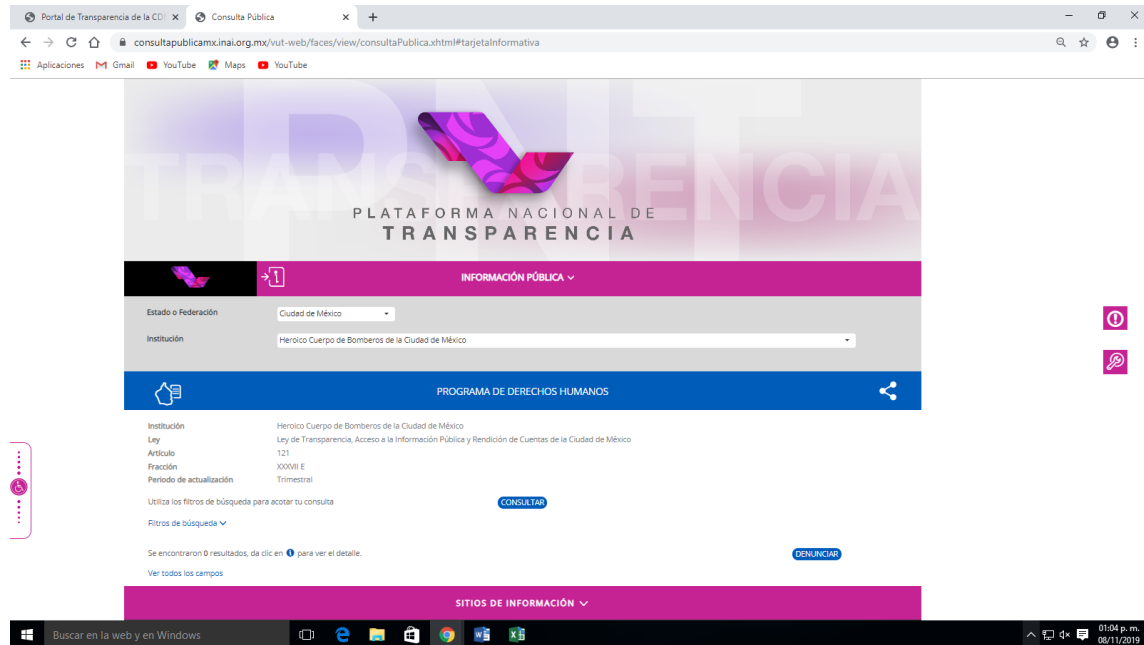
Portal de Transparencia de la CD ×
Consulta Pública ×
+

consultapublicamx.inai.org.mx/vut-web/faces/view/consultaPublica.xhtml#tarjetaInformativa

Aplicaciones Gmail YouTube Maps YouTube

PNT TRANSPARENCIA

PLATAFORMA NACIONAL DE
TRANSPARENCIA

INFORMACIÓN PÚBLICA

Estado o Federación Ciudad de México
Institución Heroico Cuerpo de Bomberos de la Ciudad de México

PROGRAMA DE DERECHOS HUMANOS

Institución Heroico Cuerpo de Bomberos de la Ciudad de México
Ley Ley de Transparencia, Acceso a la Información Pública y Rendición de Cuentas de la Ciudad de México
Artículo 121
Fracción XXXVII E
Periodo de actualización Trimestral

Utiliza los filtros de búsqueda para acotar tu consulta CONSULTAR

Filtros de búsqueda

Se encontraron 0 resultados, da clic en para ver el detalle. DENUNCIAR

Ver todos los campos

SITIOS DE INFORMACIÓN

Buscar en la web y en Windows

01:04 p. m.
08/11/2019